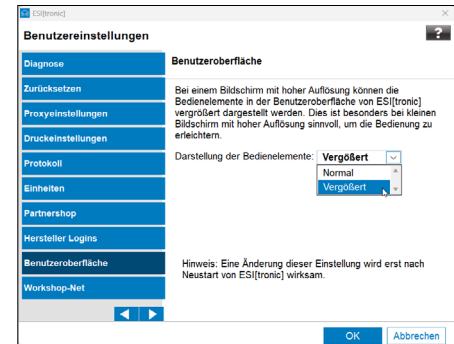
ESI[tronic]

Benutzereinstellungen

?

Diagnose

Zurücksetzen

Proxyeinstellungen

Druckeinstellungen

Protokoll

Einheiten

Partnershop

Hersteller Logins

Benutzeroberfläche

Workshop-Net

Benutzeroberfläche

Bei einem Bildschirm mit hoher Auflösung können die Bedienelemente in der Benutzeroberfläche von ESI[tronic] vergrößert dargestellt werden. Dies ist besonders bei kleinen Bildschirm mit hoher Auflösung sinnvoll, um die Bedienung zu erleichtern.

Darstellung der Bedienelemente: Vergößert

Normal
Vergößert

Hinweis: Eine Änderung dieser Einstellung wird erst nach Neustart von ESI[tronic] wirksam.

OK

Abbrechen